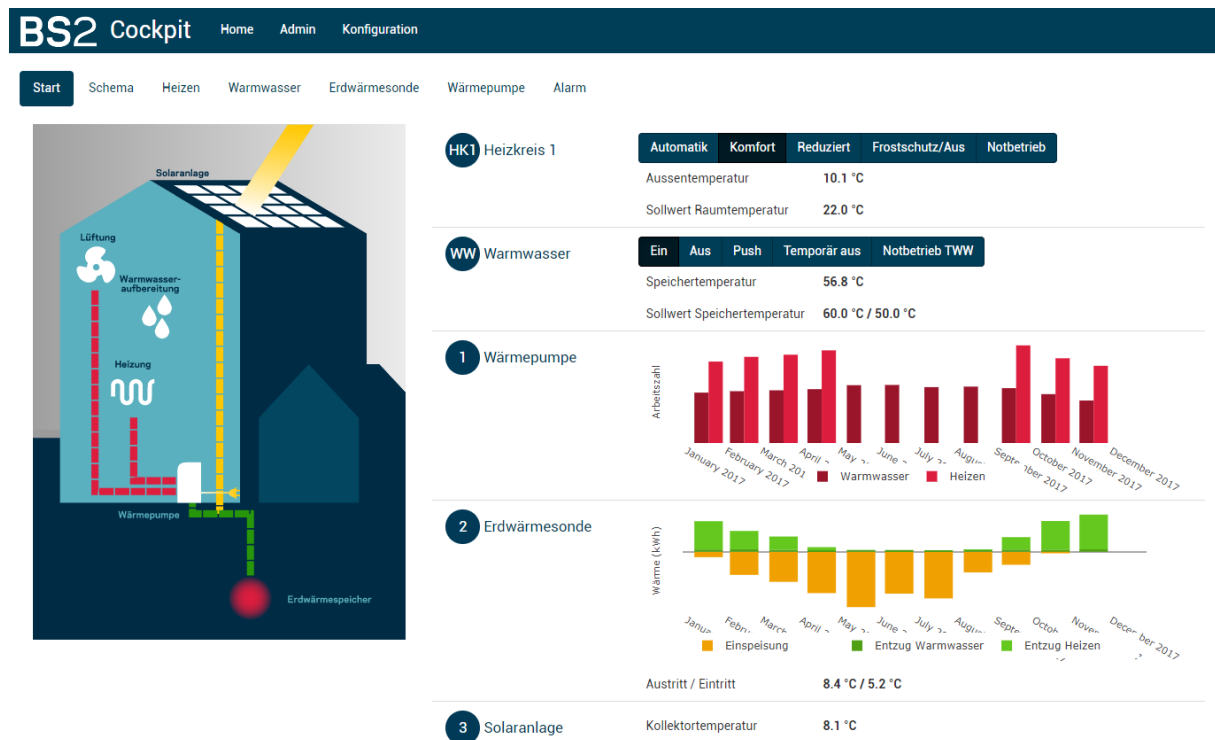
BS2 Cockpit Home Admin Konfiguration

Start Schema Heizen Warmwasser Erdwärmesonde Wärmepumpe Alarm

Solaranlage
Lüftung
Warmwasser-aufbereitung
Heizung
Wärmepumpe
Erdwärmespeicher

HK1 Heizkreis 1
Automatik Komfort Reduziert Frostschutz/Aus Notbetrieb
Aussentemperatur 10.1 °C
Sollwert Raumtemperatur 22.0 °C

WW Warmwasser
Ein Aus Push Temporär aus Notbetrieb TWW
Speichertemperatur 56.8 °C
Sollwert Speichertemperatur 60.0 °C / 50.0 °C

1 Wärmepumpe
Arbeitszahl
January 2017 February 2017 March 201 April May June August September 2017 October 2017 November 2017 December 2017
Warmwasser Heizen

2 Erdwärmesonde
Wärme (kWh)
Janua Febru March April May June July Augu Septe Octob Nove December 2017
Einspeisung Entzug Warmwasser Entzug Heizen
Austritt / Eintritt 8.4 °C / 5.2 °C

3 Solaranlage
Kollektortemperatur 8.1 °C